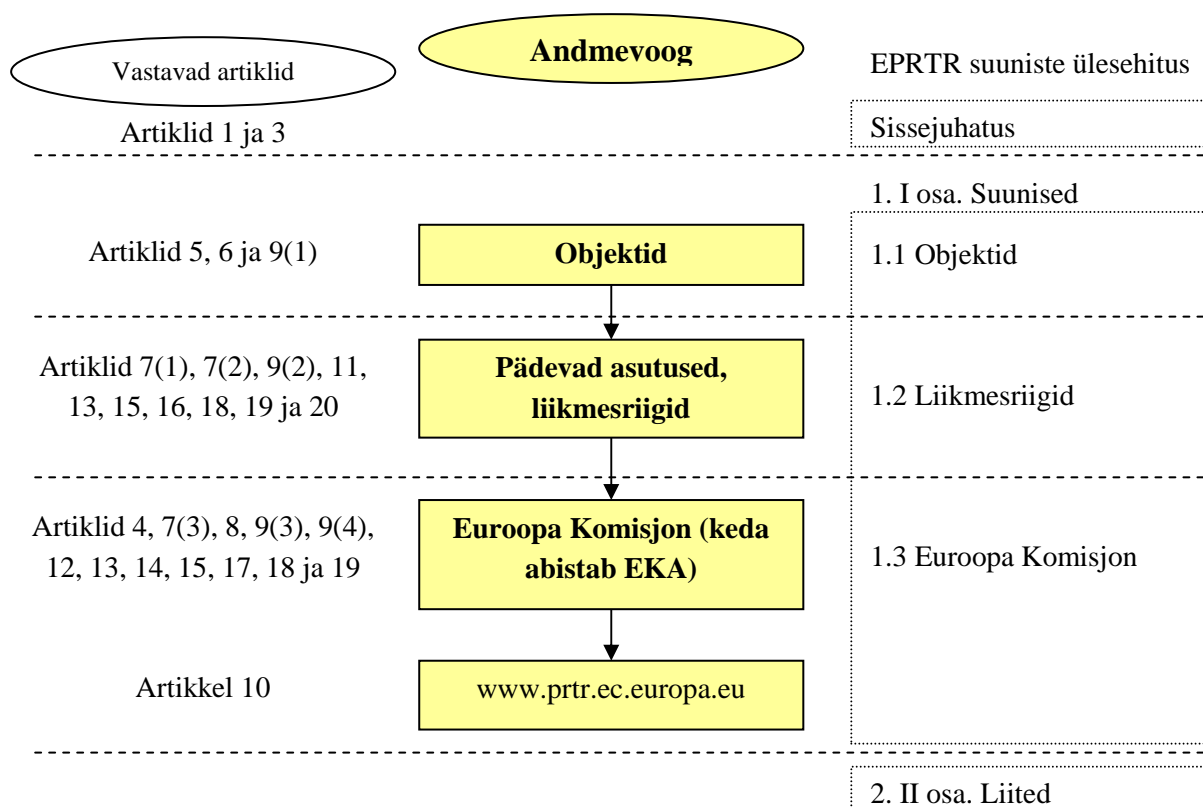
Vastavad artiklid

Andmevoog

EPRTR suuniste ülesehitus

Artiklid 1 ja 3

Sissejuhatus

1. I osa. Suunised

Artiklid 5, 6 ja 9(1)

Objektid

1.1 Objektid

Artiklid 7(1), 7(2), 9(2), 11, 13, 15, 16, 18, 19 ja 20

Pädevad asutused, liikmesriigid

1.2 Liikmesriigid

Artiklid 4, 7(3), 8, 9(3), 9(4), 12, 13, 14, 15, 17, 18 ja 19

Euroopa Komisjon (keda abistab EKA)

1.3 Euroopa Komisjon

Artikkel 10

www.prtr.ec.europa.eu

2. II osa. Liited